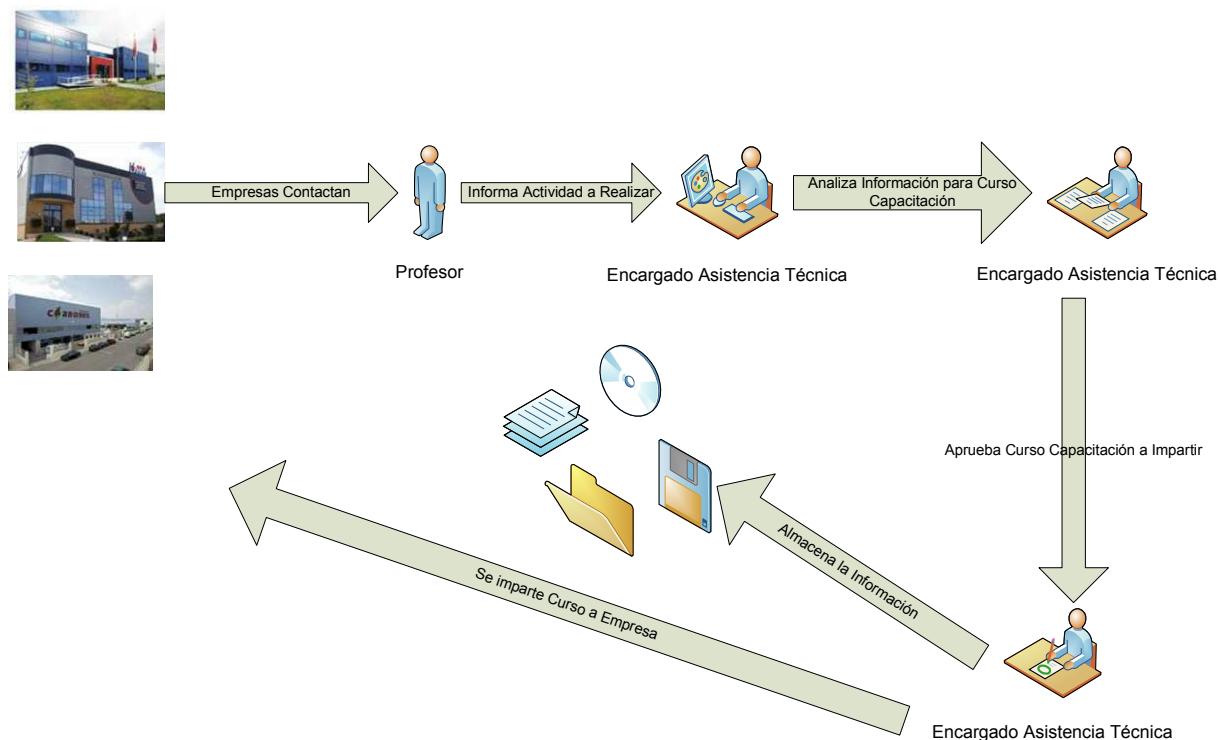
Empresas Contactan

Profesor

Informa Actividad a Realizar

Encargado Asistencia Técnica

Analiza Información para Curso Capacitación

Encargado Asistencia Técnica

Aprueba Curso Capacitación a Impartir

Almacena la Información

Se imparte Curso a Empresa

Encargado Asistencia Técnica